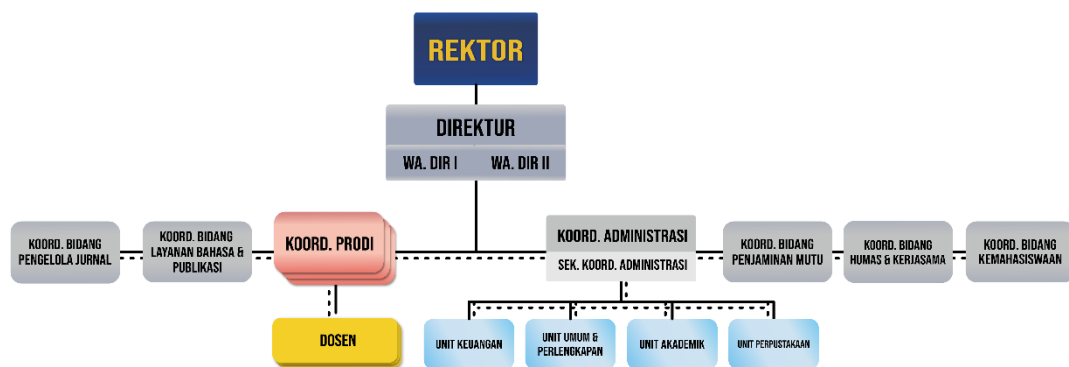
REKTOR

DIREKTUR

WA. DIR I

WA. DIR II

KOORD. BIDANG PENGELOLA JURNAL

KOORD. BIDANG LAYANAN BAHASA & PUBLIKASI

KOORD. PRODI

KOORD. ADMINISTRASI

SEK. KOORD. ADMINISTRASI

KOORD. BIDANG PENJAMINAN MUTU

KOORD. BIDANG HUMAS & KERJASAMA

KOORD. BIDANG KEMAHASISWAAN

DOSEN

UNIT KEUANGAN

UNIT UMUM & PERLENGKAPAN

UNIT AKADEMIK

UNIT PERPUSTAKAAN